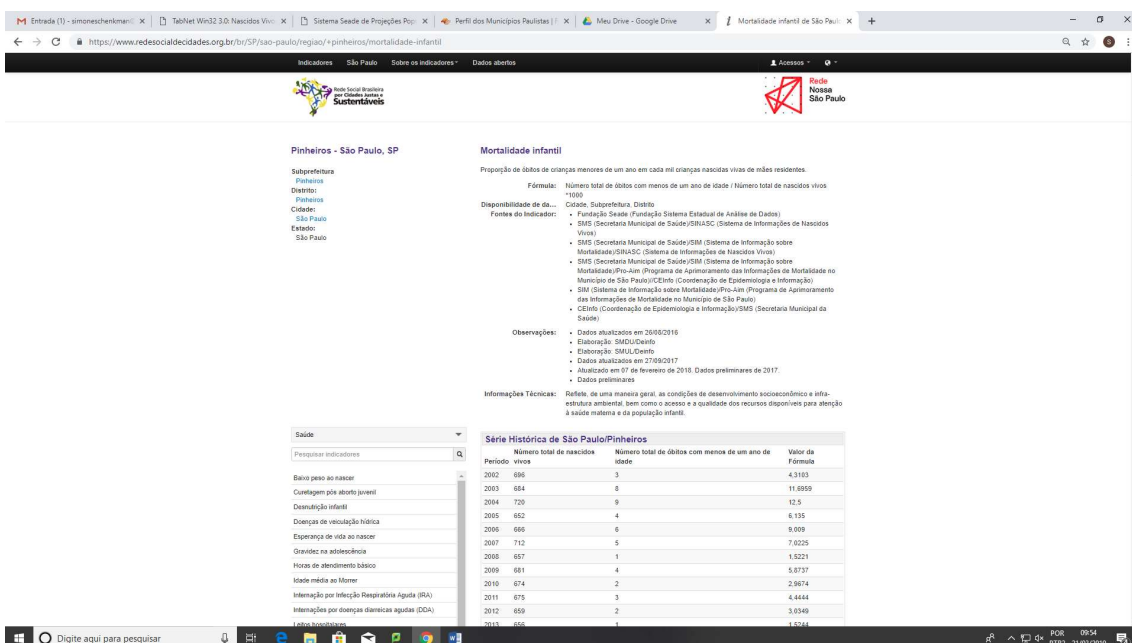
Entrada (1) - simoneschenkman@ × | TabNet Win32 3.0: Nascidos Vivo × | Sistema Seade de Projeções Pop × | Perfil dos Municípios Paulistas | × | Meu Drive - Google Drive × | Mortalidade infantil de São Paulo × | +

https://www.redesocialdecidades.org.br/br/SP/sao-paulo/regiao/+pinheiros/mortalidade-infantil

Indicadores São Paulo Sobre os indicadores Dados abertos Acessos

Rede Social Brasileira por Cidades Justas e Sustentáveis

Rede Nossa São Paulo

Pinheiros - São Paulo, SP

Subprefeitura
Pinheiros
Distrito:
Pinheiros
Cidade:
São Paulo
Estado:
São Paulo

Mortalidade infantil

Proporção de óbitos de crianças menores de um ano em cada mil crianças nascidas vivas de mães residentes.

Fórmula: Número total de óbitos com menos de um ano de idade / Número total de nascidos vivos *1000

Disponibilidade de da... Cidade, Subprefeitura, Distrito

Fontes do Indicador:
• Fundação Seade (Fundação Sistema Estadual de Análise de Dados)
• SMS (Secretaria Municipal de Saúde)/SINASC (Sistema de Informações de Nascidos Vivos)
• SMS (Secretaria Municipal de Saúde)/SIM (Sistema de Informação sobre Mortalidade)/SINASC (Sistema de Informações de Nascidos Vivos)
• SMS (Secretaria Municipal de Saúde)/SIM (Sistema de Informação sobre Mortalidade)/Pro-Aim (Programa de Aprimoramento das Informações de Mortalidade no Município de São Paulo)/CEInfo (Coordenação de Epidemiologia e Informação)
• SIM (Sistema de Informação sobre Mortalidade)/Pro-Aim (Programa de Aprimoramento das Informações de Mortalidade no Município de São Paulo)
• CEInfo (Coordenação de Epidemiologia e Informação)/SMS (Secretaria Municipal da Saúde)

Observações:
• Dados atualizados em 26/08/2016
• Elaboração: SMDU/Deinfo
• Elaboração: SMUL/Deinfo
• Dados atualizados em 27/09/2017
• Atualizado em 07 de fevereiro de 2018. Dados preliminares de 2017.
• Dados preliminares

Informações Técnicas: Reflete, de uma maneira geral, as condições de desenvolvimento socioeconômico e infra-estrutura ambiental, bem como o acesso e a qualidade dos recursos disponíveis para atenção à saúde materna e da população infantil.

Saúde

Pesquisar indicadores

Baixo peso ao nascer
Curetagem pós aborto juvenil
Desnutrição infantil
Doenças de veiculação hídrica
Esperança de vida ao nascer
Gravidez na adolescência
Horas de atendimento básico
Idade média ao Morrer
Internação por Infecção Respiratória Aguda (IRA)
Internações por doenças diarreicas agudas (DDA)
Leitos hospitalares

Série Histórica de São Paulo/Pinheiros

| Período | Número total de nascidos vivos | Número total de óbitos com menos de um ano de idade | Valor da Fórmula |
|---|---|---|---|
| 2002 | 696 | 3 | 4,3103 |
| 2003 | 684 | 8 | 11,6959 |
| 2004 | 720 | 9 | 12,5 |
| 2005 | 652 | 4 | 6,135 |
| 2006 | 666 | 6 | 9,009 |
| 2007 | 712 | 5 | 7,0225 |
| 2008 | 657 | 1 | 1,5221 |
| 2009 | 681 | 4 | 5,8737 |
| 2010 | 674 | 2 | 2,9674 |
| 2011 | 675 | 3 | 4,4444 |
| 2012 | 659 | 2 | 3,0349 |
| 2013 | 656 | 1 | 1,5244 |

Digite aqui para pesquisar

POR PTB2 09:54 21/03/2019